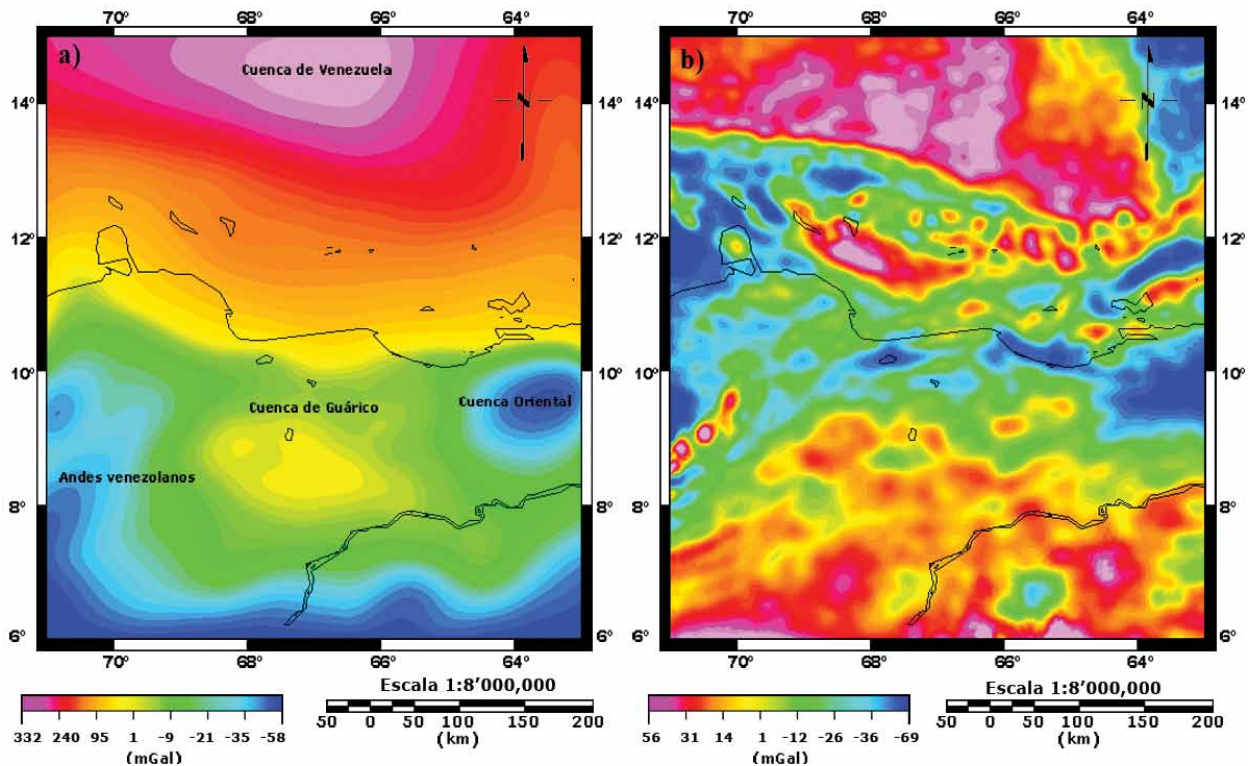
70°
68°
66°
64°
a)
Cuenca de Venezuela
N
14°
14°
12°
12°
10°
10°
Cuenca de Guárico
Cuenca Oriental
Andes venezolanos
8°
8°
6°
6°
70°
68°
66°
64°
332 240 95 1 -9 -21 -35 -58
(mGal)
Escala 1:8'000,000
50 0 50 100 150 200
(km)

70°
68°
66°
64°
b)
N
14°
14°
12°
12°
10°
10°
8°
8°
6°
6°
70°
68°
66°
64°
56 31 14 1 -12 -26 -36 -69
(mGal)
Escala 1:8'000,000
50 0 50 100 150 200
(km)